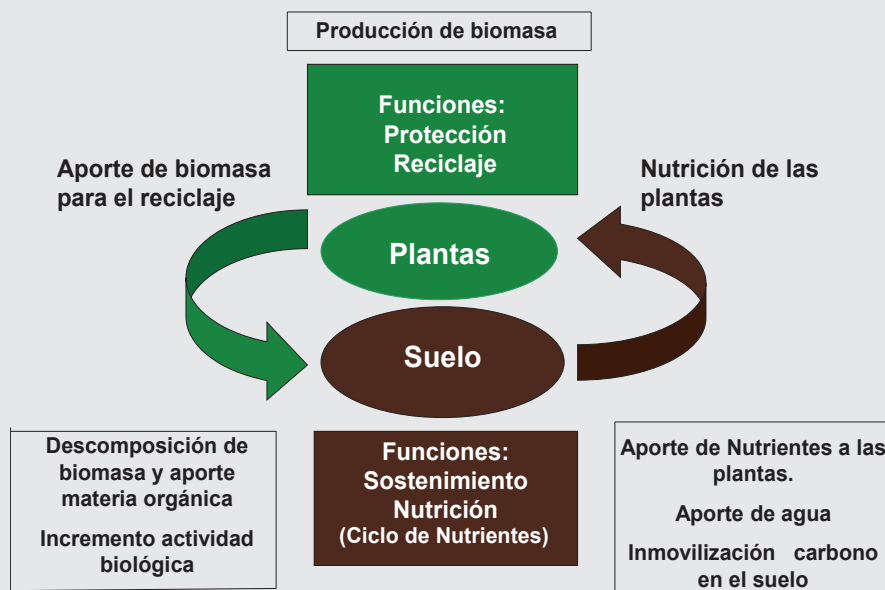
Producción de biomasa

Funciones:
Protección
Reciclaje

Aporte de biomasa para el reciclaje

Nutrición de las plantas

Plantas

Suelo

Descomposición de biomasa y aporte materia orgánica

Incremento actividad biológica

Funciones:
Sostenimiento
Nutrición
(Ciclo de Nutrientes)

Aporte de Nutrientes a las plantas.

Aporte de agua

Inmovilización carbono en el suelo